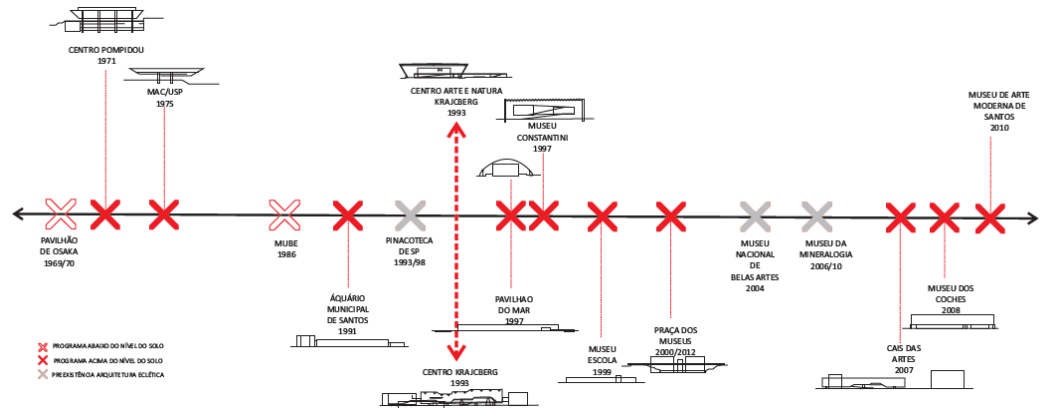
CENTRO POMPIDOU
1971

MAC/USP
1975

CENTRO ARTE E NATURA KRAJCBERG
1993

MUSEU CONSTANTINI
1997

MUSEU DE ARTE MODERNA DE SANTOS
2010

PAVILHÃO DE OSAKA
1969/70

MUBE
1986

PINACOTECA DE SP
1993/98

MUSEU NACIONAL DE BELAS ARTES
2004

MUSEU DA MINERALOGIA
2006/10

ÁQUÁRIO MUNICIPAL DE SANTOS
1991

PAVILHAO DO MAR
1997

MUSEU DOS COCHES
2008

PRAÇA DOS MUSEUS
2000/2012

MUSEU ESCOLA
1999

CAIS DAS ARTES
2007

CENTRO KRAJCBERG
1993

PROGRAMA ABAIXO DO NÍVEL DO SOLO
PROGRAMA ACIMA DO NÍVEL DO SOLO
PREEXISTÊNCIA ARQUITETURA ECLÉTICA